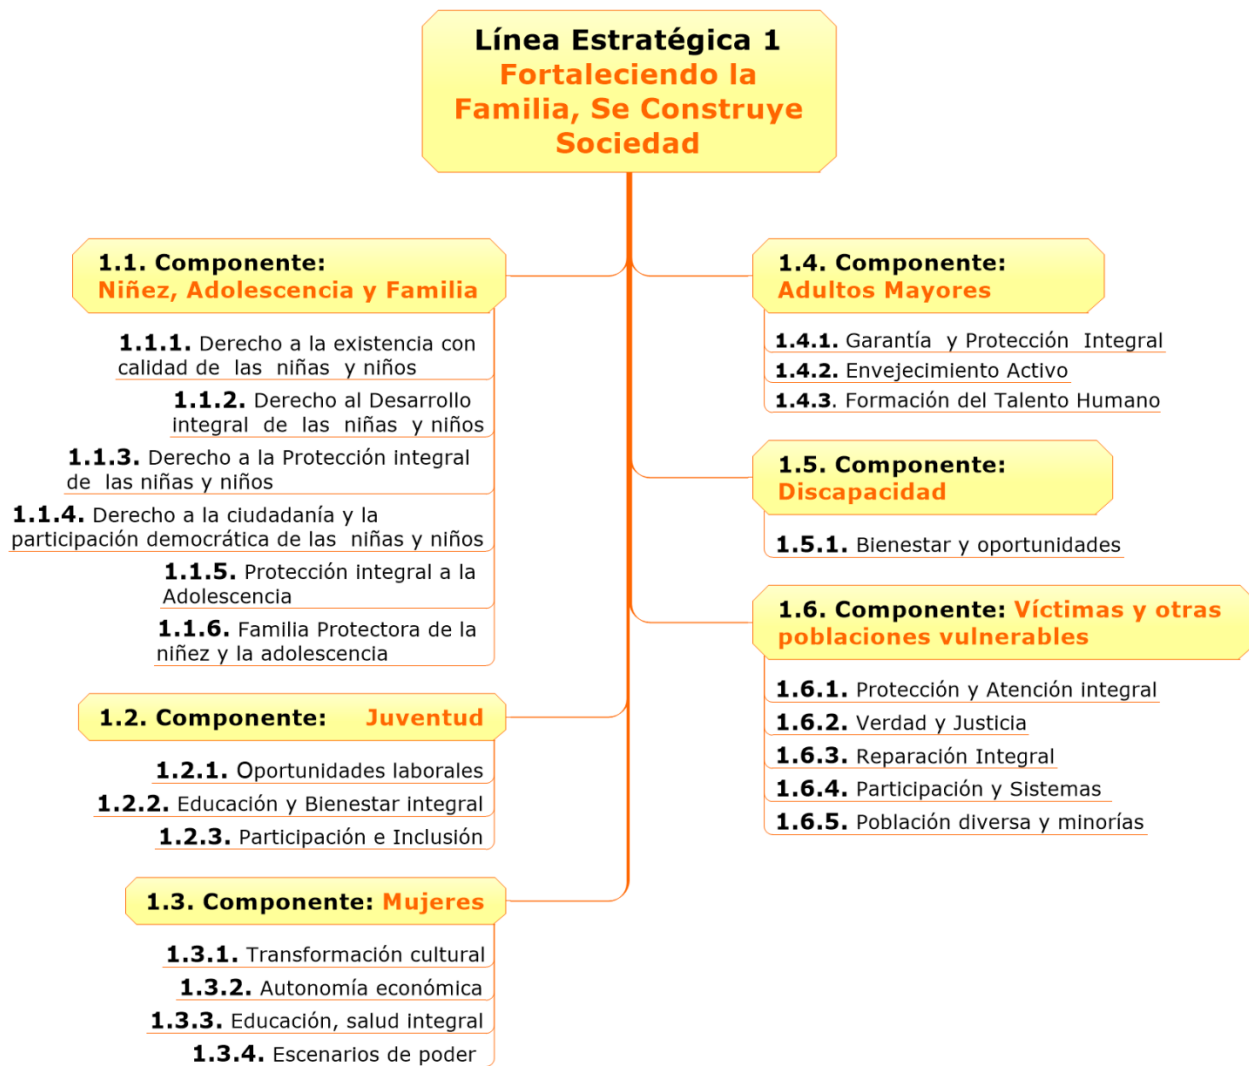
Línea Estratégica 1
Fortaleciendo la Familia, Se Construye Sociedad

1.1. Componente:
Niñez, Adolescencia y Familia

1.1.1. Derecho a la existencia con calidad de las niñas y niños

1.1.2. Derecho al Desarrollo integral de las niñas y niños

1.1.3. Derecho a la Protección integral de las niñas y niños

1.1.4. Derecho a la ciudadanía y la participación democrática de las niñas y niños

1.1.5. Protección integral a la Adolescencia

1.1.6. Familia Protectora de la niñez y la adolescencia

1.2. Componente: Juventud

1.2.1. Oportunidades laborales

1.2.2. Educación y Bienestar integral

1.2.3. Participación e Inclusión

1.3. Componente: Mujeres

1.3.1. Transformación cultural

1.3.2. Autonomía económica

1.3.3. Educación, salud integral

1.3.4. Escenarios de poder

1.4. Componente:
Adultos Mayores

1.4.1. Garantía y Protección Integral

1.4.2. Envejecimiento Activo

1.4.3. Formación del Talento Humano

1.5. Componente:
Discapacidad

1.5.1. Bienestar y oportunidades

1.6. Componente: Víctimas y otras poblaciones vulnerables

1.6.1. Protección y Atención integral

1.6.2. Verdad y Justicia

1.6.3. Reparación Integral

1.6.4. Participación y Sistemas

1.6.5. Población diversa y minorías